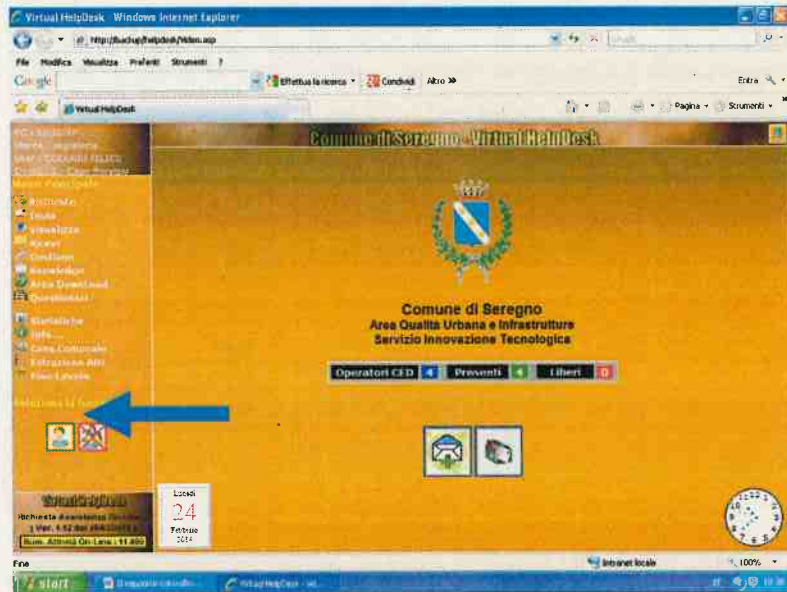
Virtual HelpDesk - Windows Internet Explorer

http://backup/helpdesk/Main.asp

File Modifica Visualizza Preferiti Strumenti ?

Google

Effettua la ricerca · Condividi Altro »

Entra

Virtual HelpDesk

Pagina · Strumenti ·

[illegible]
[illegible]
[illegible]
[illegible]
Menu Principale
Richieste
Invia
Visualizza
Ricevi
Conditions
Knowledge
Area Download
Questionari
Statistiche
Info...
Cosa Comunale
Estrazione Atti
Foto Lavoro
Seleziona la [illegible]

Comune di Seregno - Virtual HelpDesk

Comune di Seregno
Area Qualità Urbana e Infrastrutture
Servizio Innovazione Tecnologica

Operatori CED 4 Presenti 4 Liberi 0

Virtual HelpDesk
Richiesta Assistenza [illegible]
Ver. 4.52 del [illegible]
Num. Attività On-Line : 11.480

Lunedì
24
Febbraio
2014

Fine

Intranet locale

100%

start

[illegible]

Virtual HelpDesk - Wi...